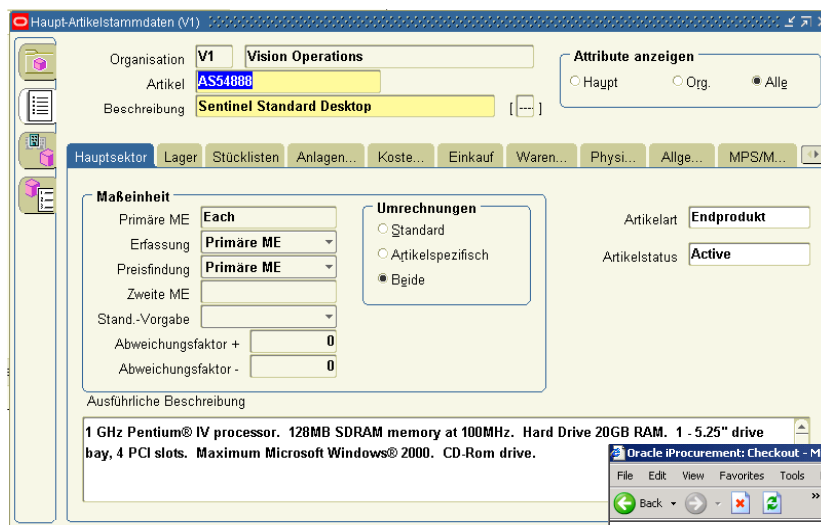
Haupt-Artikelstammdaten (V1)

Organisation V1 Vision Operations
Artikel AS54888
Beschreibung Sentinel Standard Desktop [...]

Attribute anzeigen
Haupt
Org.
Alle

Hauptsektor | Lager | Stücklisten | Anlagen... | Koste... | Einkauf | Waren... | Physi... | Allge... | MPS/M...

Maßeinheit
Primäre ME Each
Erfassung Primäre ME
Preisfindung Primäre ME
Zweite ME
Stand.-Vorgabe
Abweichungsfaktor + 0
Abweichungsfaktor - 0

Umrechnungen
Standard
Artikelspezifisch
Beide

Artikelart Endprodukt
Artikelstatus Active

Ausführliche Beschreibung
1 GHz Pentium® IV processor. 128MB SDRAM memory at 100MHz. Hard Drive 20GB RAM. 1 - 5.25" drive bay, 4 PCI slots. Maximum Microsoft Windows® 2000. CD-Rom drive.

Oracle iProcurement: Checkout - M
File Edit View Favorites Tools
Back